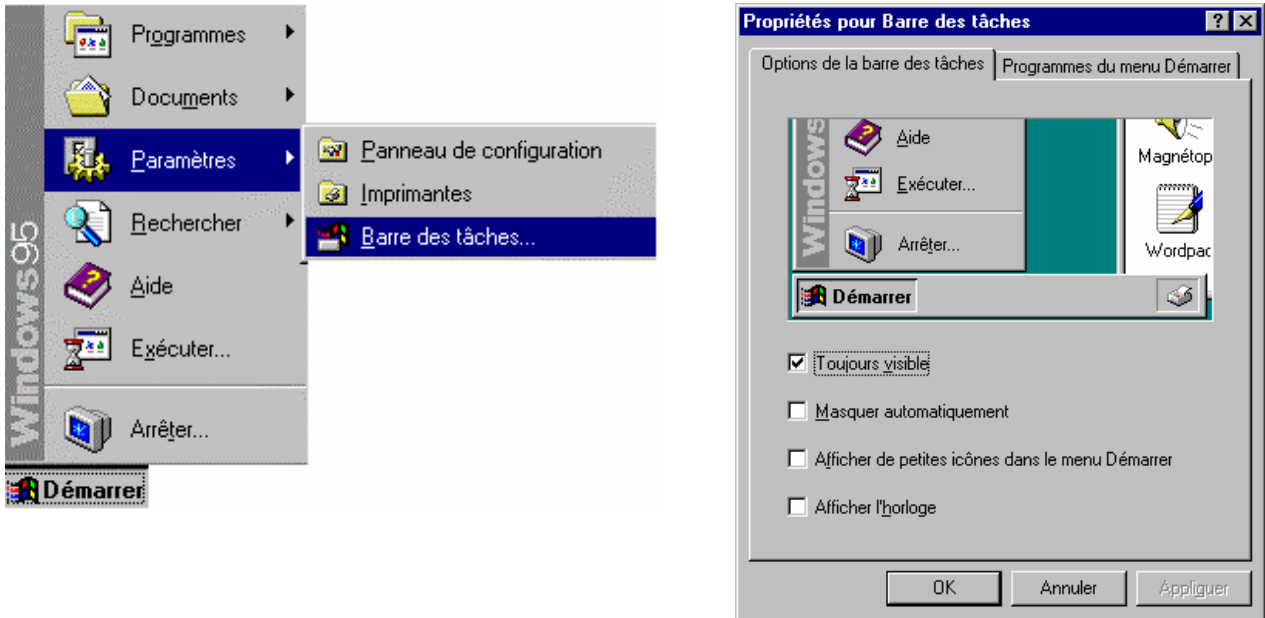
Windows95

Programmes

Documents

Paramètres

Rechercher

Aide

Exécuter...

Arrêter...

Démarrer

Panneau de configuration

Imprimantes

Barre des tâches...

Propriétés pour Barre des tâches

Options de la barre des tâches

Programmes du menu Démarrer

Windows

Aide

Exécuter...

Arrêter...

Magnétop

Wordpad

Démarrer

Toujours visible

Masquer automatiquement

Afficher de petites icônes dans le menu Démarrer

Afficher l'horloge

OK

Annuler

Appliquer